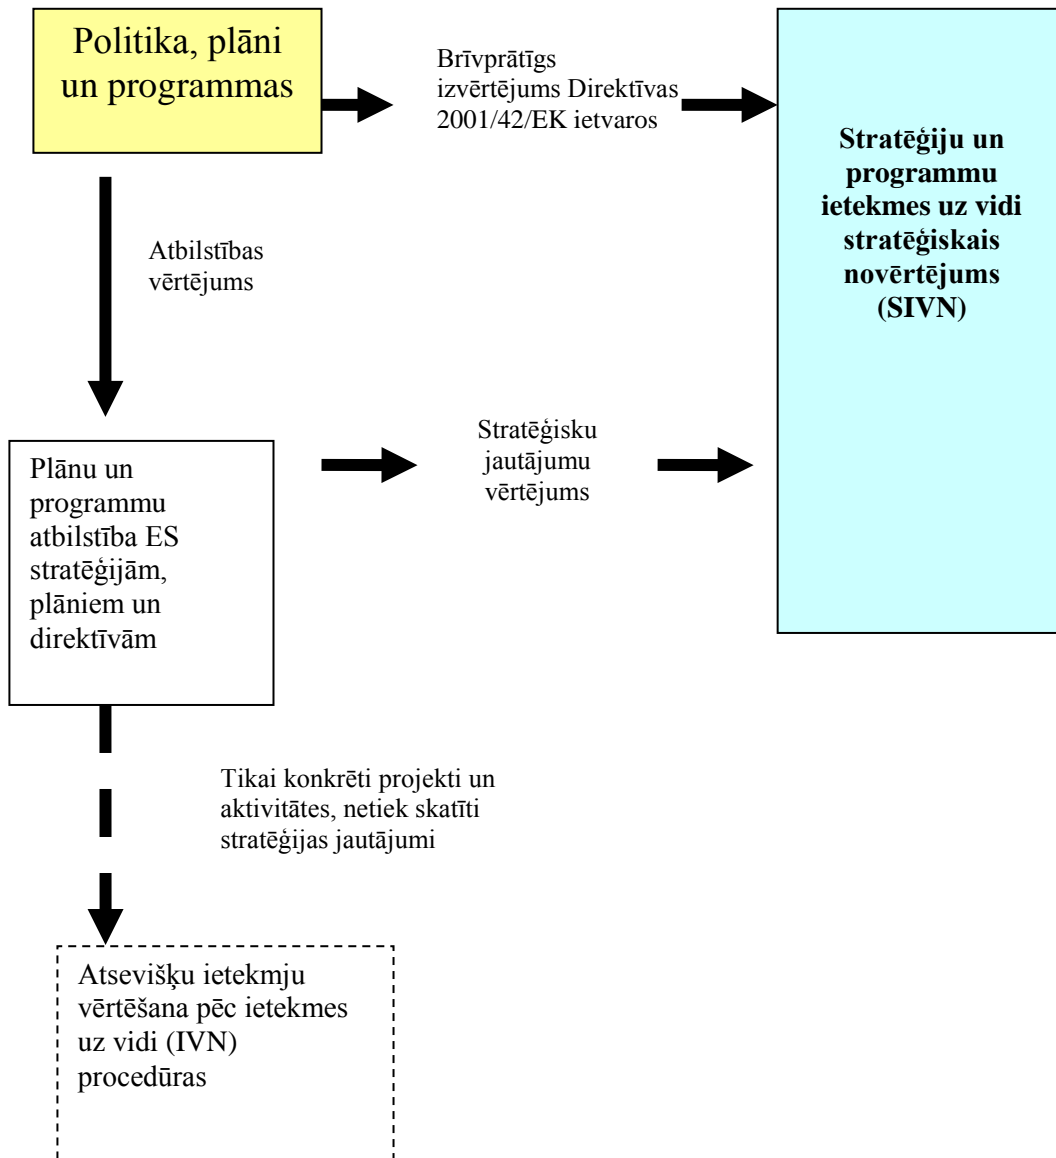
Politika, plāni un programmas

Brīvprātīgs izvērtējums Direktīvas 2001/42/EK ietvaros

Stratēģiju un programmu ietekmes uz vidi stratēģiskais novērtējums (SIVN)

Atbilstības vērtējums

Plānu un programmu atbilstība ES stratēģijām, plāniem un direktīvām

Stratēģisku jautājumu vērtējums

Tikai konkrēti projekti un aktivitātes, netiek skatīti stratēģijas jautājumi

Atsevišķu ietekmju vērtēšana pēc ietekmes uz vidi (IVN) procedūras